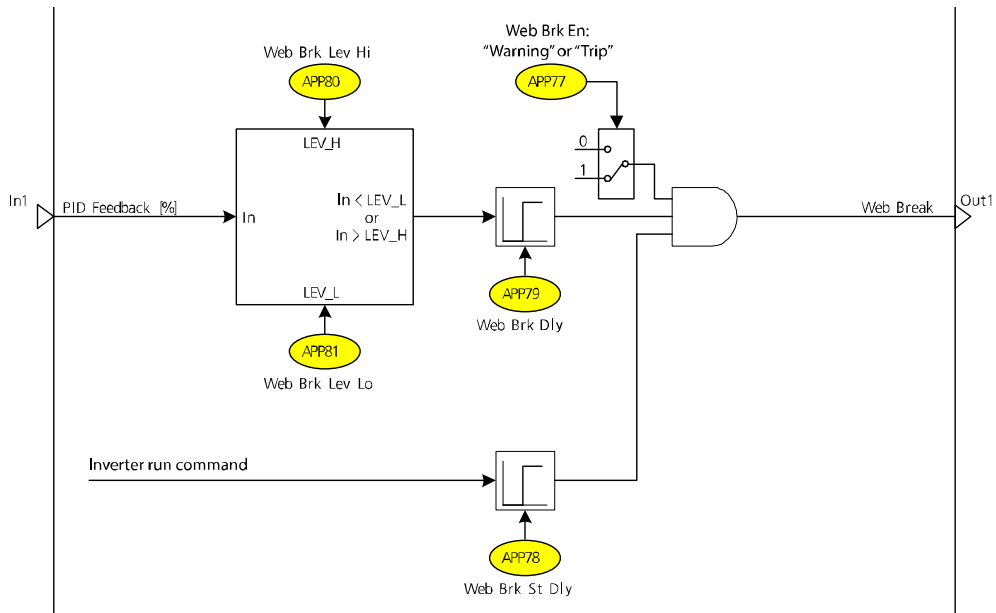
Web Brk Lev Hi
APP80

Web Brk En:
“Warning” or “Trip”
APP77

In1
PID Feedback [%]
In
LEV_H
In < LEV_L
or
In > LEV_H
LEV_L

0
1

Web Break
Out1

APP79
Web Brk Dly

APP81
Web Brk Lev Lo

Inverter run command

APP78
Web Brk St Dly